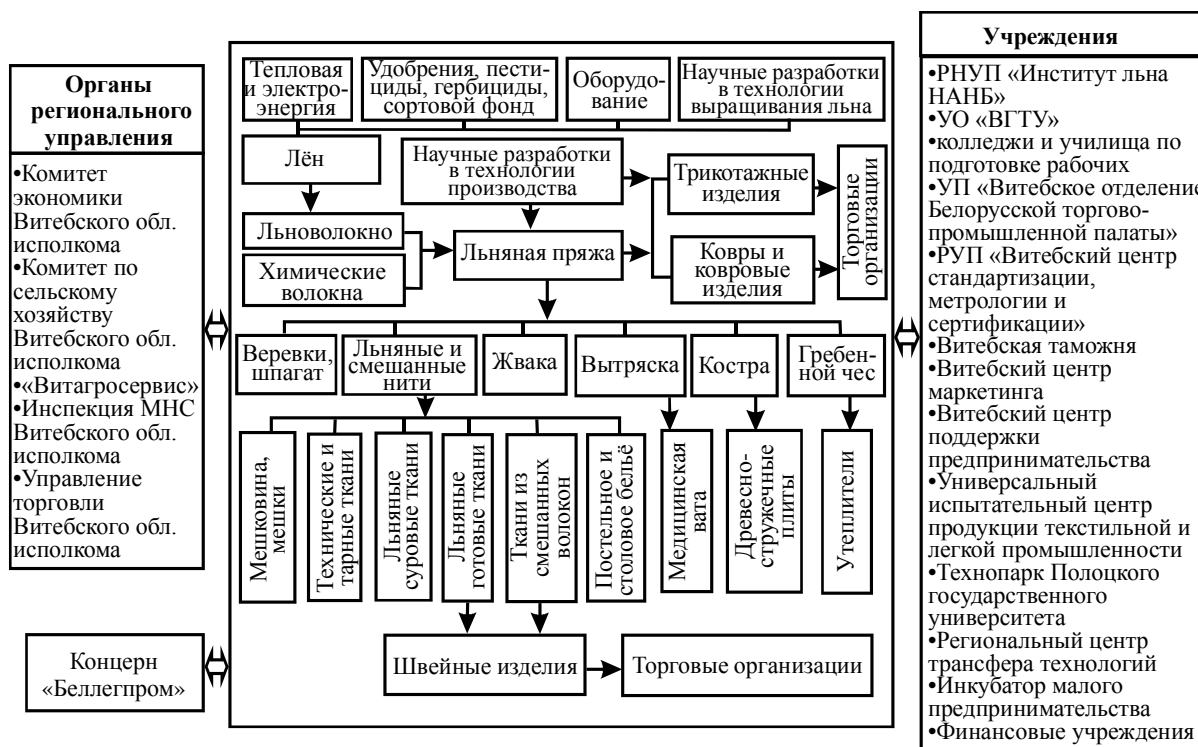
**Органы регионального управления**
•Комитет экономики Витебского обл. исполкома
•Комитет по сельскому хозяйству Витебского обл. исполкома
•«Витагросервис»
•Инспекция МНС Витебского обл. исполкома
•Управление торговли Витебского обл. исполкома

Концерн «Беллегпром»

Тепловая электроэнергия
Удобрения, пестициды, гербициды, сортовой фонд
Оборудование
Научные разработки в технологии выращивания льна
Лён
Научные разработки в технологии производства
Трикотажные изделия
Торговые организации
Льноволокно
Химические волокна
Льняная пряжа
Ковры и ковровые изделия
Веревки, шпагат
Льняные и смешанные нити
Жвака
Вытряска
Костра
Гребенной чес
Мешковина, мешки
Технические и тарные ткани
Льняные суровые ткани
Льняные готовые ткани
Ткани из смешанных волокон
Постельное и столовое бельё
Медицинская вата
Древесностружечные плиты
Утеплители
Швейные изделия
Торговые организации

**Учреждения**
•РНУП «Институт льна НАНБ»
•УО «ВГТУ»
•колледжи и училища по подготовке рабочих
•УП «Витебское отделение Белорусской торгово-промышленной палаты»
•РУП «Витебский центр стандартизации, метрологии и сертификации»
•Витебская таможня
•Витебский центр маркетинга
•Витебский центр поддержки предпринимательства
•Универсальный испытательный центр продукции текстильной и легкой промышленности
•Технопарк Полоцкого государственного университета
•Региональный центр трансфера технологий
•Инкубатор малого предпринимательства
•Финансовые учреждения